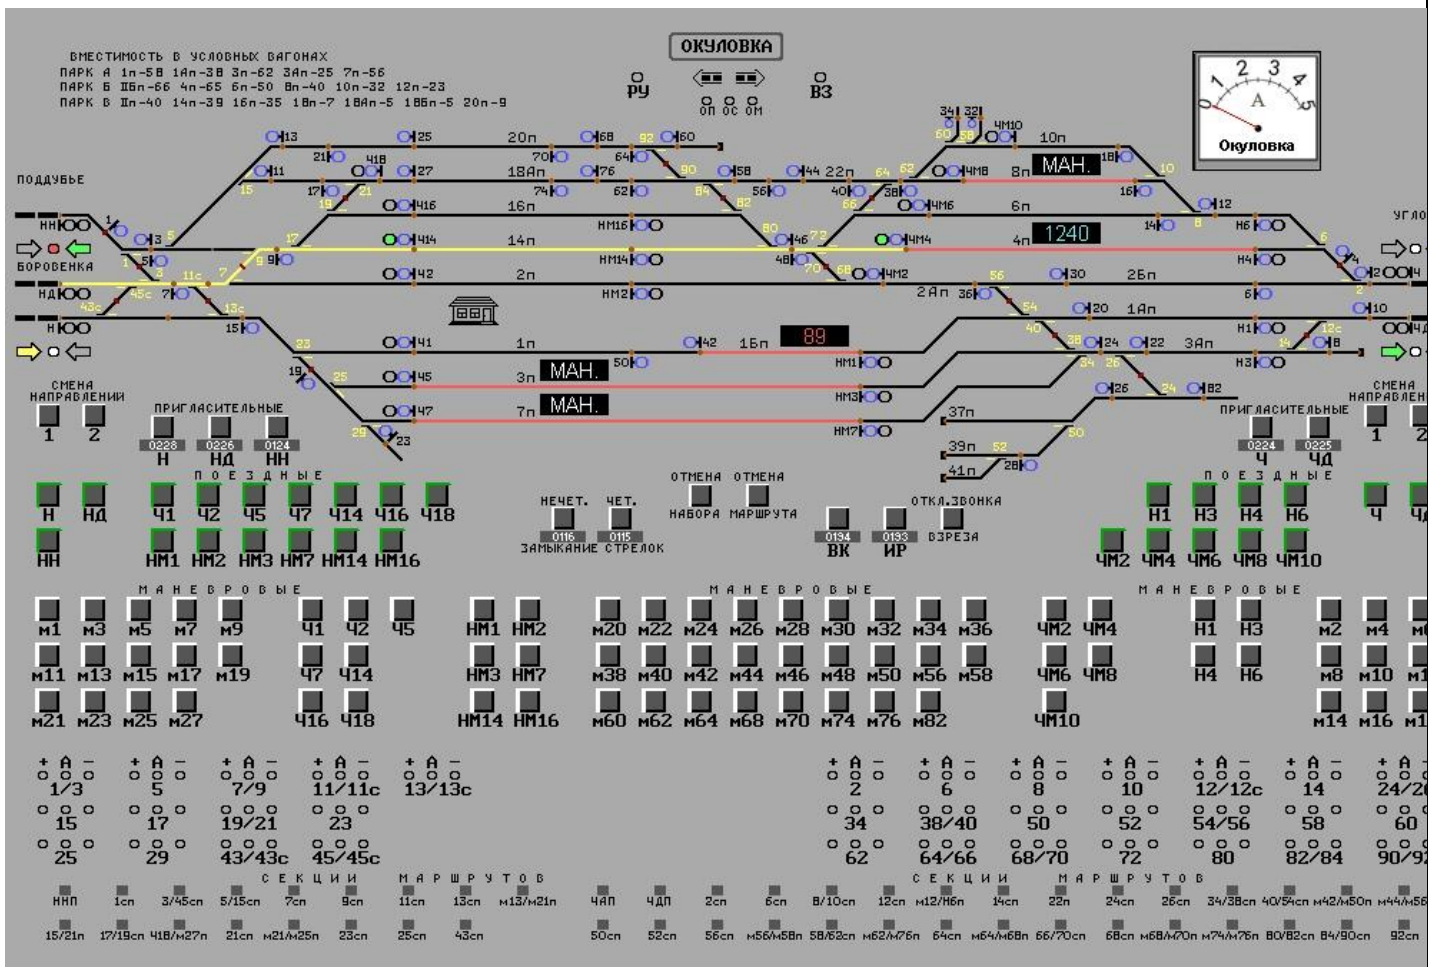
ОКУЛОВКА

ВМЕСТИМОСТЬ В УСЛОВНЫХ ВАГОНАХ
ПАРК А 1п-58 1Ап-38 3п-62 3Ап-25 7п-56
ПАРК Б IIБп-66 4п-65 6п-50 8п-40 10п-32 12п-23
ПАРК В IIп-40 14п-39 16п-35 18п-7 18Ап-5 18Бп-5 20п-9

РУ ОП ОС ОМ ВЗ

1 2 3 4 5
A
Окуловка

ПОДДУБЬЕ
НН
БОРОВЕНКА
НД
Н

УГЛО

13 25 20п 68 92 60
21 41б 27 70 64 90 58 44 22п 64 62 ЧМ8 8п МАН. 18 10
11 15 17 21 18Ап 76 74 62 84 56 40 38 16 12
19 416 16п 82 ЧМ6 6п 14 8 Н6
34 32 ЧМ10 10п 60 58
3 5 17 414 14п НМ16 80 46 72 ЧМ4 4п 1240 Н4
9 НМ14 48 70 68 ЧМ2 56 30 2Бп
1 5 7 42 2п НМ2 2Ап 36 54 20 1Ап 6 2 4
43с 45с 11с 13с 15 7 10
23 41 1п 50 42 16п 89 НМ1 40 38 24 22 3Ап Н1 12с 18
19 25 45 3п МАН. НМ3 34 26 24 82 Н3 14
29 23 47 7п МАН. НМ7 37п 50
39п 52
41п 28

СМЕНА НАПРАВЛЕНИЙ
1 2
ПРИГЛАСИТЕЛЬНЫЕ
0228 Н 0226 НД 0124 НН
ПОЕЗДНЫЕ
Н НД Ч1 Ч2 Ч5 Ч7 Ч14 Ч16 Ч18
НН НМ1 НМ2 НМ3 НМ7 НМ14 НМ16

НЕЧЕТ. ЧЕТ.
0116 0115
ЗАМЫКАНИЕ СТРЕЛОК
ОТМЕНА НАБОРА ОТМЕНА МАРШРУТА
ОТКЛ.ЗВОНКА
0194 ВК 0193 ИР ВЗРЕЗА

СМЕНА НАПРАВЛЕН
1 2
ПРИГЛАСИТЕЛЬНЫЕ
0224 Ч 0225 ЧД
ПОЕЗДНЫЕ
Н1 Н3 Н4 Н6 Ч Ч
ЧМ2 ЧМ4 ЧМ6 ЧМ8 ЧМ10

МАНЕВРОВЫЕ
М1 М3 М5 М7 М9 Ч1 Ч2 Ч5 НМ1 НМ2
М11 М13 М15 М17 М19 Ч7 Ч14 НМ3 НМ7
М21 М23 М25 М27 Ч16 Ч18 НМ14 НМ16

МАНЕВРОВЫЕ
М20 М22 М24 М26 М28 М30 М32 М34 М36 ЧМ2 ЧМ4
М38 М40 М42 М44 М46 М48 М50 М56 М58 ЧМ6 ЧМ8
М60 М62 М64 М68 М70 М74 М76 М82 ЧМ10

МАНЕВРОВЫЕ
Н1 Н3 М2 М4 М
Н4 Н6 М8 М10 М1
М14 М16 М1

+ А −
1/3 5 7/9 11/11с 13/13с
15 17 19/21 23
25 29 43/43с 45/45с

+ А −
2 6 8 10 12/12с 14 24/2
34 38/40 50 52 54/56 58 60
62 64/66 68/70 72 80 82/84 90/9

СЕКЦИИ МАРШРУТОВ
ННП 1сп 3/45сп 5/15сп 7сп 9сп 11сп 13сп М13/М21п
15/21п 17/19сп Ч18/М27п 21сп М21/М25п 23сп 25сп 43сп

СЕКЦИИ МАРШРУТОВ
ЧАП ЧДП 2сп 6сп 8/10сп 12сп М12/Н6п 14сп 22п 24сп 26сп 34/38сп 40/54сп М42/М50п М44/М56
50сп 52сп 56сп М56/М58п 58/62сп М62/М76п 64сп М64/М68п 66/70сп 68сп М68/М70п М74/М76п 80/82сп 84/90сп 92сп